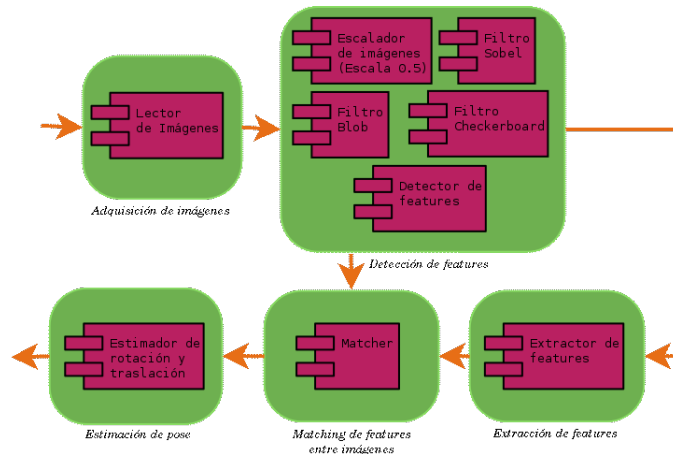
Lector de Imágenes

Adquisición de imágenes

Escalador de imágenes (Escala 0.5)

Filtro Sobel

Filtro Blob

Filtro Checkerboard

Detector de features

Detección de features

Extractor de features

Extracción de features

Matcher

Matching de features entre imágenes

Estimador de rotación y traslación

Estimación de pose